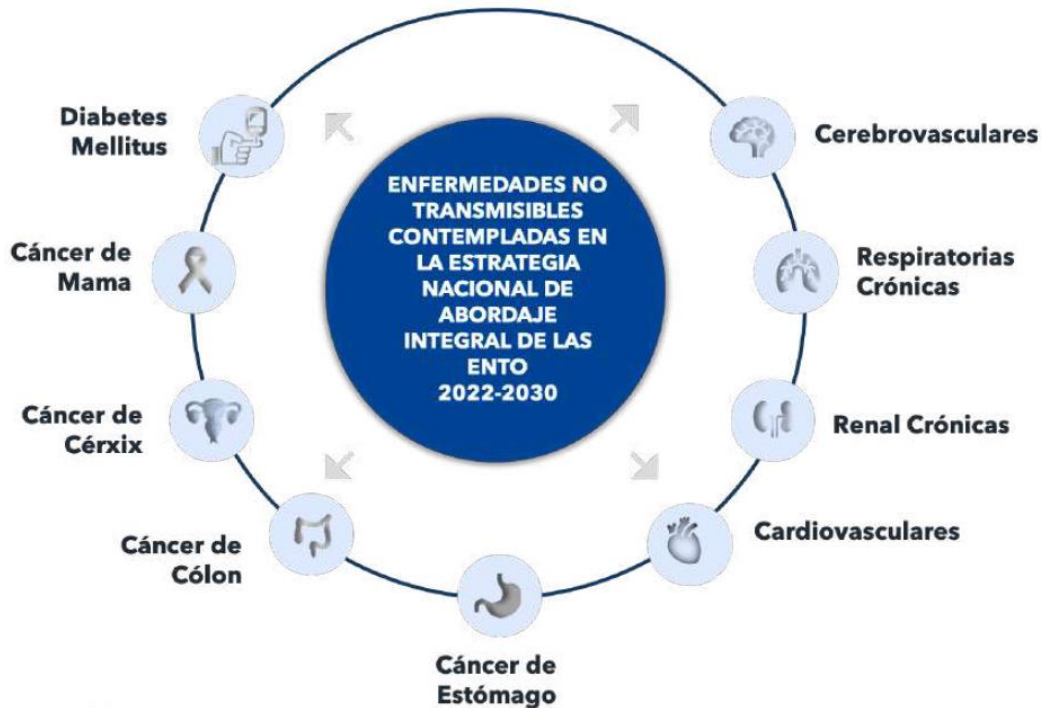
ENFERMEDADES NO TRANSMISIBLES CONTEMPLADAS EN LA ESTRATEGIA NACIONAL DE ABORDAJE INTEGRAL DE LAS ENTO 2022-2030

Diabetes Mellitus

Cerebrovasculares

Cáncer de Mama

Respiratorias Crónicas

Cáncer de Cérxix

Renal Crónicas

Cáncer de Cólon

Cardiovasculares

Cáncer de Estómago